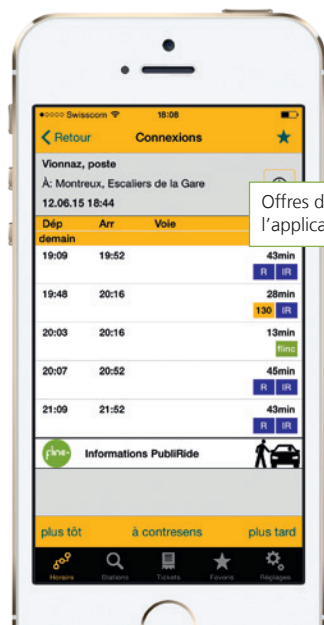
•oooo Swisscom 18:08

< Retour Connexions ★

Vionnaz, poste
À: Montreux, Escaliers de la Gare
12.06.15 18:44

Offres d
l'applica

| Dép | Arr | Voie | |
|---|---|---|---|
| demain | | | |
| 19:09 | 19:52 | | 43min R IR |
| 19:48 | 20:16 | | 28min 130 IR |
| 20:03 | 20:16 | | 13min flinc |
| 20:07 | 20:52 | | 45min R IR |
| 21:09 | 21:52 | | 43min R IR |

flinc Informations PubliRide

plus tôt à contresens plus tard

Horaire Stations Tickets Favoris Réglages